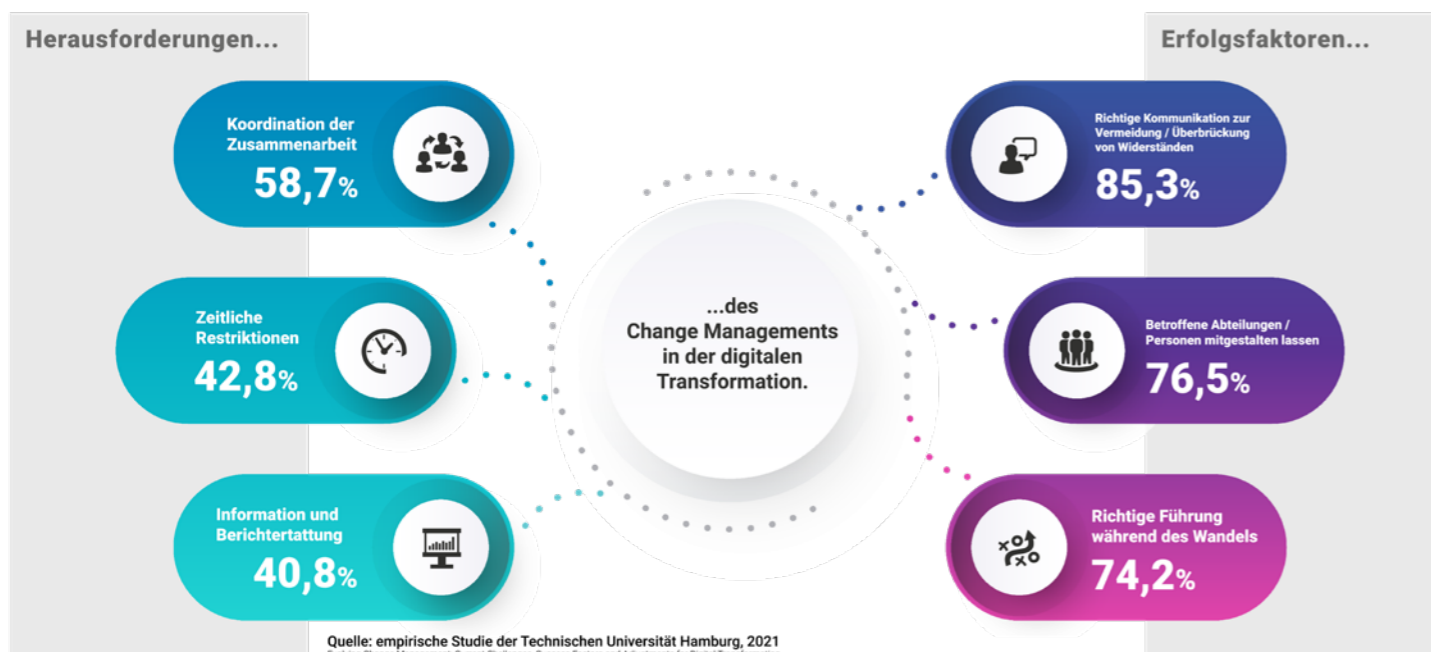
Herausforderungen...

Erfolgsfaktoren...

Koordination der Zusammenarbeit
58,7%

Zeitliche Restriktionen
42,8%

Information und Berichtertattung
40,8%

...des Change Managements in der digitalen Transformation.

Richtige Kommunikation zur Vermeidung / Überbrückung von Widerständen
85,3%

Betroffene Abteilungen / Personen mitgestalten lassen
76,5%

Richtige Führung während des Wandels
74,2%

Quelle: empirische Studie der Technischen Universität Hamburg, 2021
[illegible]